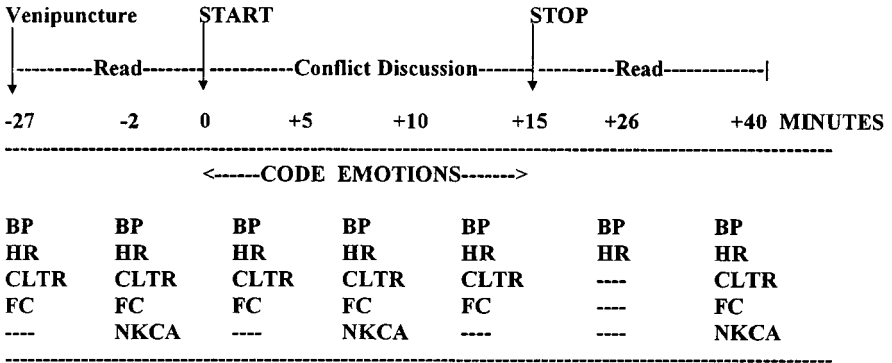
Venipuncture START STOP

|----------Read---------|----------Conflict Discussion-------|----------Read-------------|

-27 -2 0 +5 +10 +15 +26 +40 MINUTES

<------CODE EMOTIONS------->

| -27 | -2 | 0 | +5 | +10 | +26 | +40 |
|---|---|---|---|---|---|---|
| BP | BP | BP | BP | BP | BP | BP |
| HR | HR | HR | HR | HR | HR | HR |
| CLTR | CLTR | CLTR | CLTR | CLTR | ---- | CLTR |
| FC | FC | FC | FC | FC | ---- | FC |
| ---- | NKCA | ---- | NKCA | ---- | ---- | NKCA |